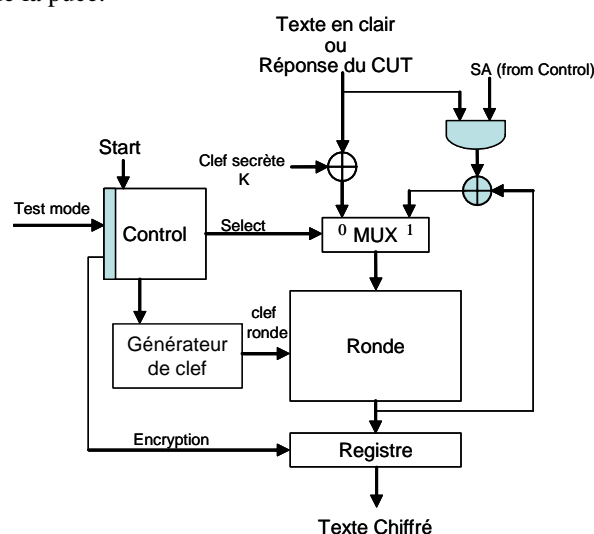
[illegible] la puce.

Texte en clair
ou
Réponse du CUT

SA (from Control)

Start

Clef secrète
K

Test mode

Control

Select

$^0$ MUX $^1$

clef
ronde

Générateur
de clef

Ronde

Encryption

Registre

Texte Chiffré